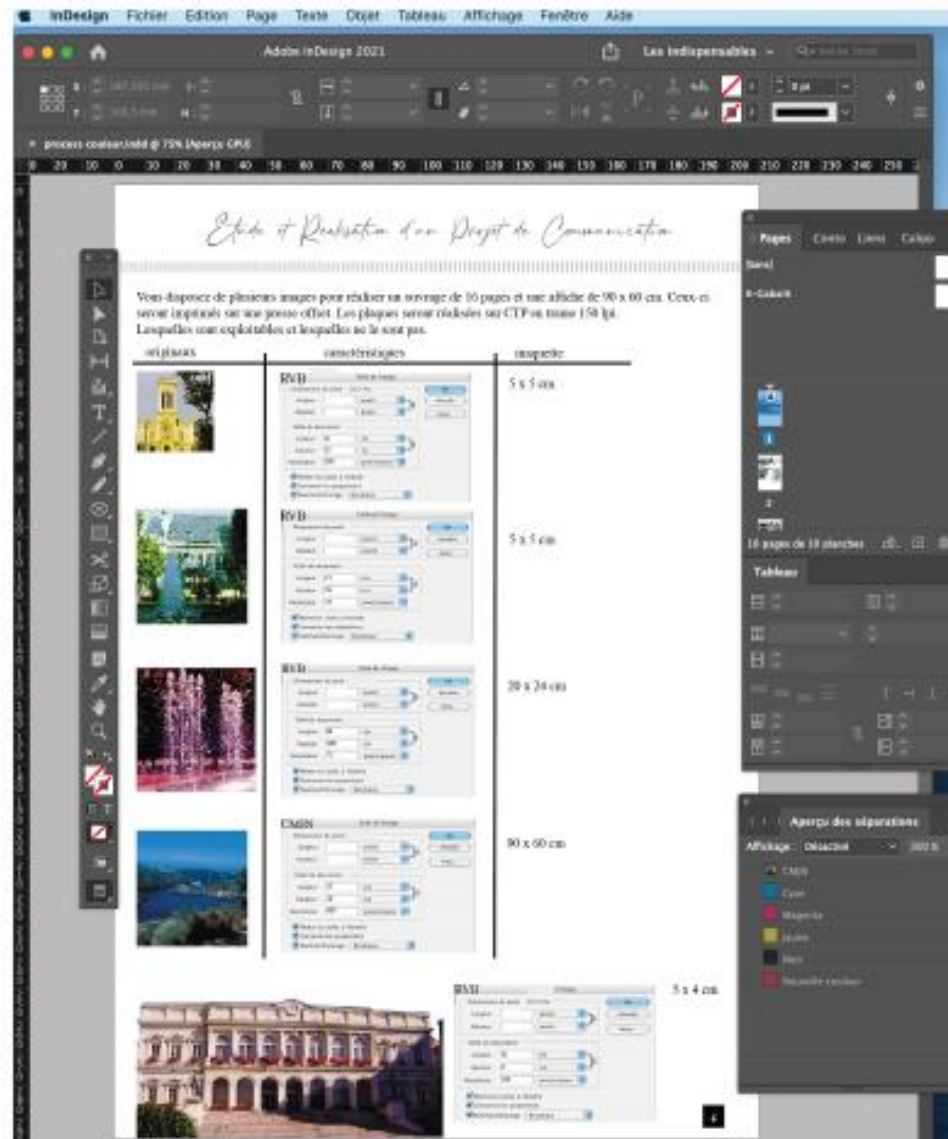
InDesign Fichier Edition Page Texte Objet Tableau Affichage Fenêtre Aide

Adobe InDesign 2021

Les indispensables

process couleur.indd @ 75% [Aperçu GPU]

Etude et Réalisation d'un Projet de Communication

Vous disposez de plusieurs images pour réaliser un ouvrage de 16 pages et une affiche de 90 x 60 cm. Ceux-ci seront imprimés sur une presse offset. Les plaques seront réalisées sur CTP en trame 150 lpi. Lesquelles sont exploitables et lesquelles ne le sont pas.

| originaux | caractéristiques | maquette |
|---|---|---|
| | RVB | 5 x 5 cm |
| | RVB | 5 x 5 cm |
| | RVB | 20 x 24 cm |
| | CMJN | 90 x 60 cm |

RVB

5 x 4 cm

Pages Calques Liens Calque

[Sans]

A-Gabarit

1

2

16 pages de 16 planches

Tableau

Aperçu des séparations

Affichage : Désactivé

CMJN

Cyan

Magenta

Jaune

Noir

Nouvelle couleur